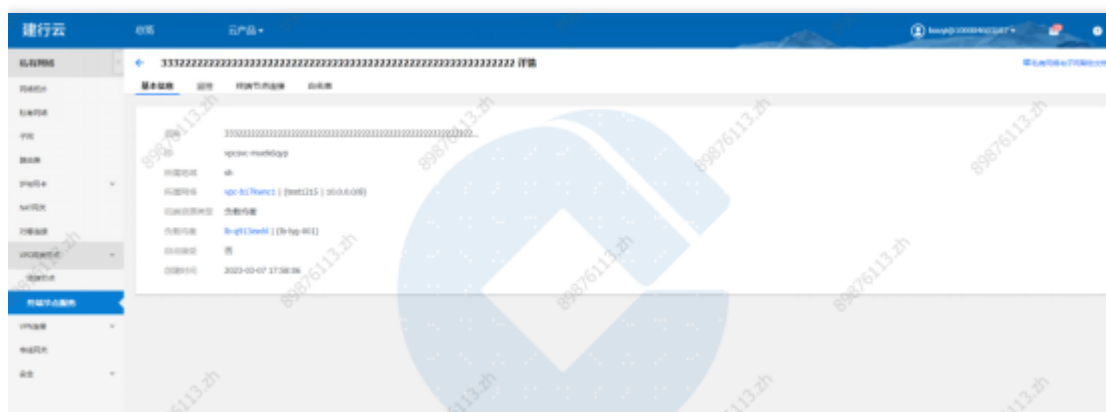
建行云 总览 云产品▾

私有网络

← 3332222222222222222222222222222222222222222222222222222222 详情

基本信息 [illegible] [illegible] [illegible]

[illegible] 33300000000000000000000000000000000000000000...
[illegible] vpcsvc-mue6cyp
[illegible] sh
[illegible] vpc-b17kwnc1 | [test1215 | 10.0.0.0/8]
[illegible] 负载均衡
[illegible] lb-q613ewkl | [lb-lyg-001]
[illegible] 否
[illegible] 2023-03-07 17:38:36

89876113.zh
89876113.zh
89876113.zh
89876113.zh
89876113.zh
89876113.zh
89876113.zh
89876113.zh
89876113.zh
89876113.zh
89876113.zh
89876113.zh